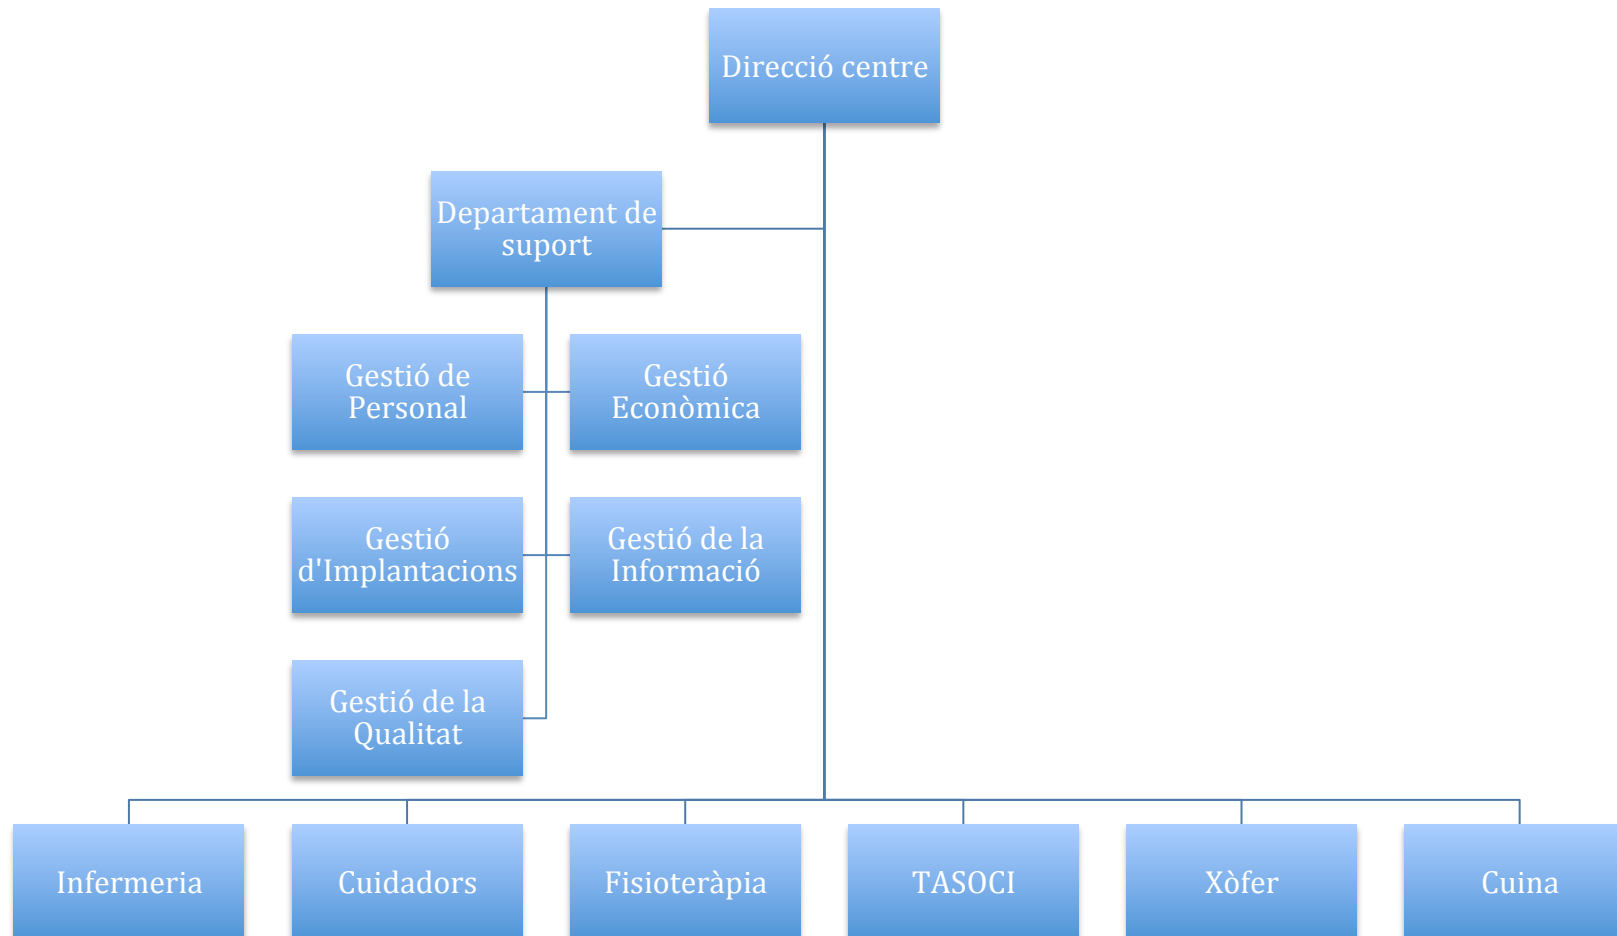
Direcció centre

Departament de suport

Gestió de Personal

Gestió Econòmica

Gestió d'Implantacions

Gestió de la Informació

Gestió de la Qualitat

Infermeria

Cuidadors

Fisioteràpia

TASOCI

Xòfer

Cuina